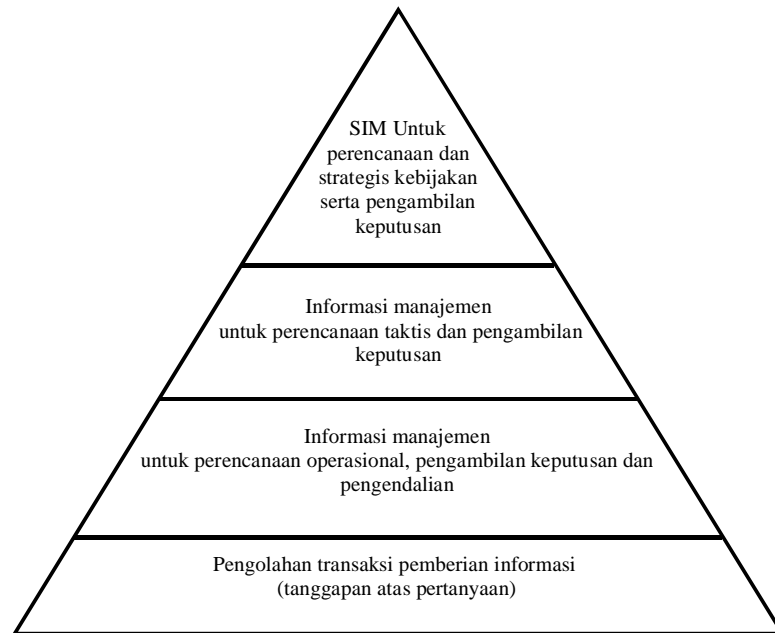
SIM Untuk perencanaan dan strategis kebijakan serta pengambilan keputusan

Informasi manajemen untuk perencanaan taktis dan pengambilan keputusan

Informasi manajemen untuk perencanaan operasional, pengambilan keputusan dan pengendalian

Pengolahan transaksi pemberian informasi (tanggapan atas pertanyaan)